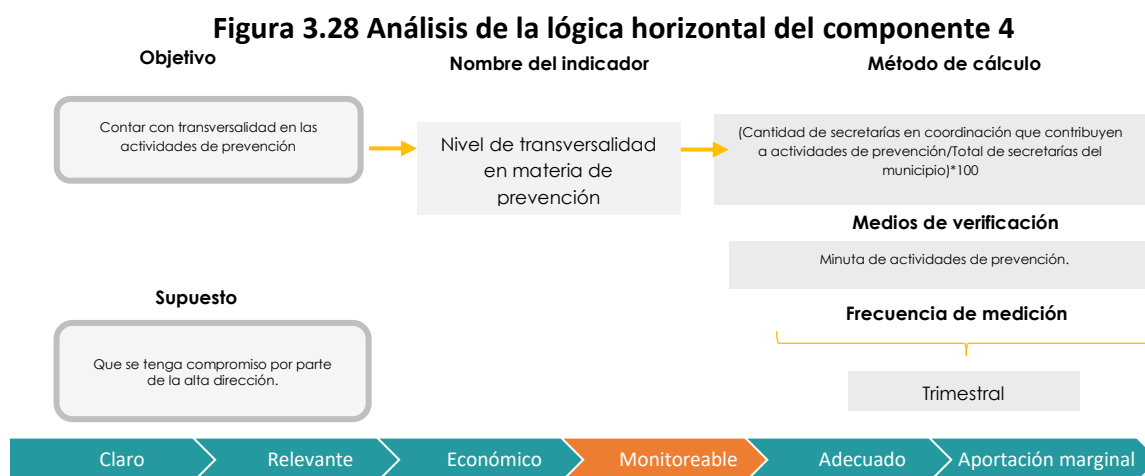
Figura 3.28 Análisis de la lógica horizontal del componente 4

Objetivo

Nombre del indicador

Método de cálculo

Contar con transversalidad en las actividades de prevención

Nivel de transversalidad en materia de prevención

(Cantidad de secretarías en coordinación que contribuyen a actividades de prevención/Total de secretarías del municipio)*100

Medios de verificación

Minuta de actividades de prevención.

Supuesto

Frecuencia de medición

Que se tenga compromiso por parte de la alta dirección.

Trimestral

Claro

Relevante

Económico

Monitoreable

Adecuado

Aportación marginal